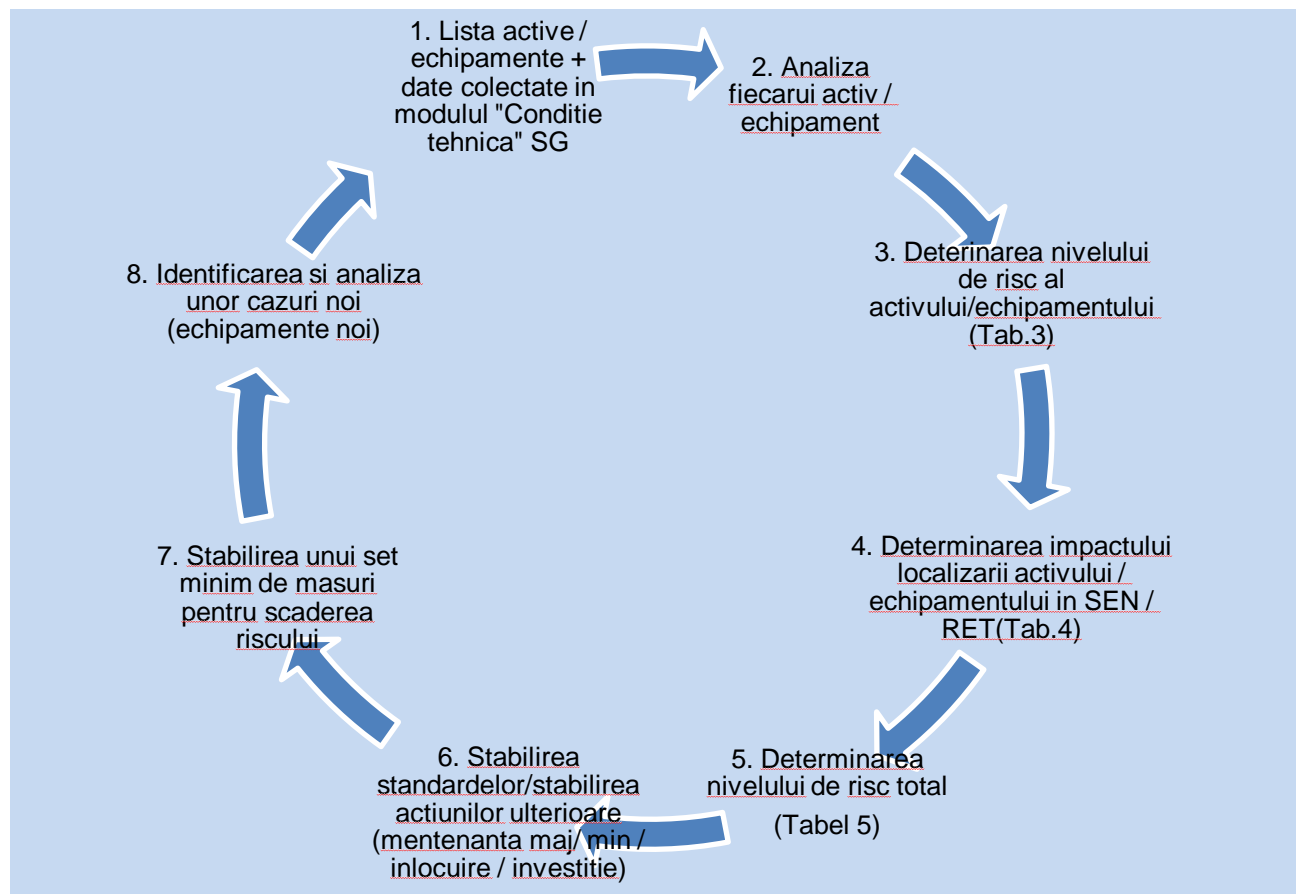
1. Lista active / echipamente + date colectate in modulul "Conditie tehnica" SG

2. Analiza fiecarui activ / echipament

3. Deterinarea nivelului de risc al activului/echipamentului (Tab.3)

4. Determinarea impactului localizarii activului / echipamentului in SEN / RET(Tab.4)

5. Determinarea nivelului de risc total

(Tabel 5)

6. Stabilirea standardelor/stabilirea actiunilor ulterioare (mentenanta maj/ min / inlocuire / investitie)

7. Stabilirea unui set minim de masuri pentru scaderea riscului

8. Identificarea si analiza unor cazuri noi (echipamente noi)